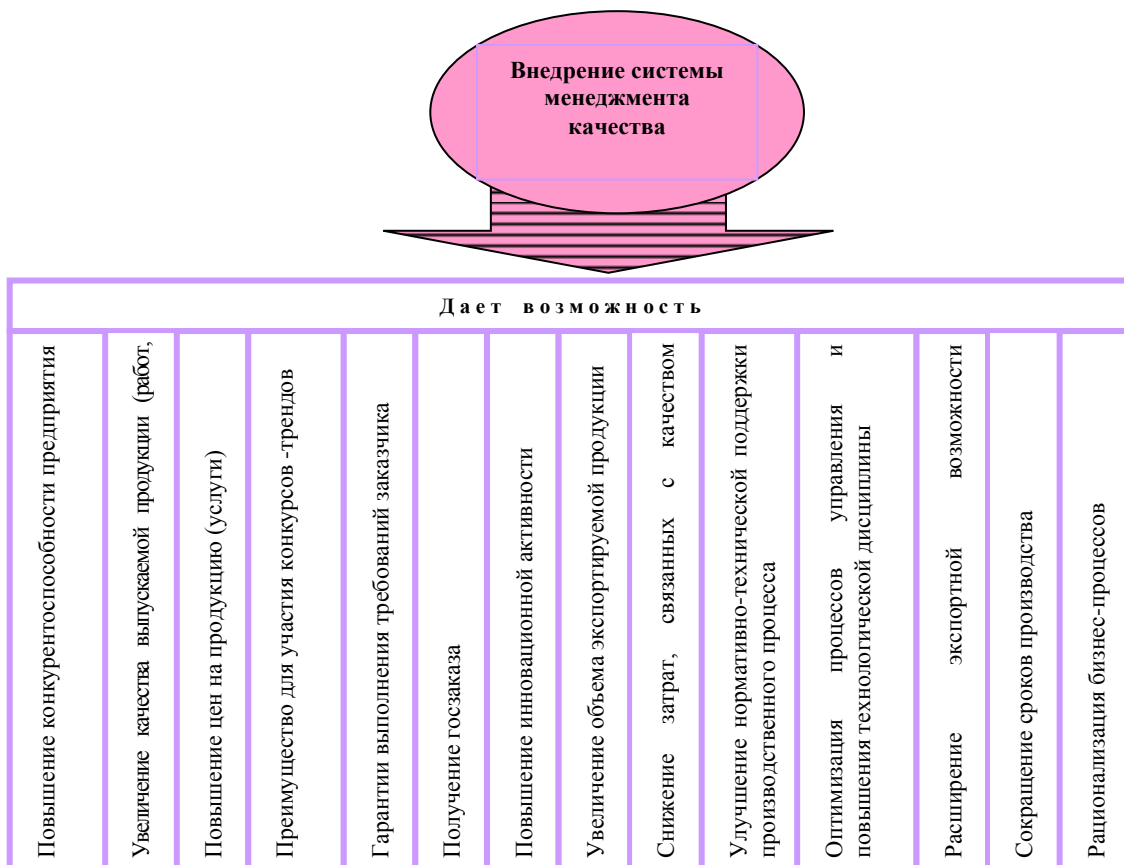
Внедрение системы менеджмента качества

Дает возможность

Повышение конкурентоспособности предприятия

Увеличение качества выпускаемой продукции (работ,

Повышение цен на продукцию (услуги)

Преимущество для участия конкурсов -трендов

Гарантии выполнения требований заказчика

Получение госзаказа

Повышение инновационной активности

Увеличение объема экспортируемой продукции

Снижение затрат, связанных с качеством

Улучшение нормативно-технической поддержки производственного процесса

Оптимизация процессов управления и повышения технологической дисциплины

Расширение экспортной возможности

Сокращение сроков производства

Рационализация бизнес-процессов